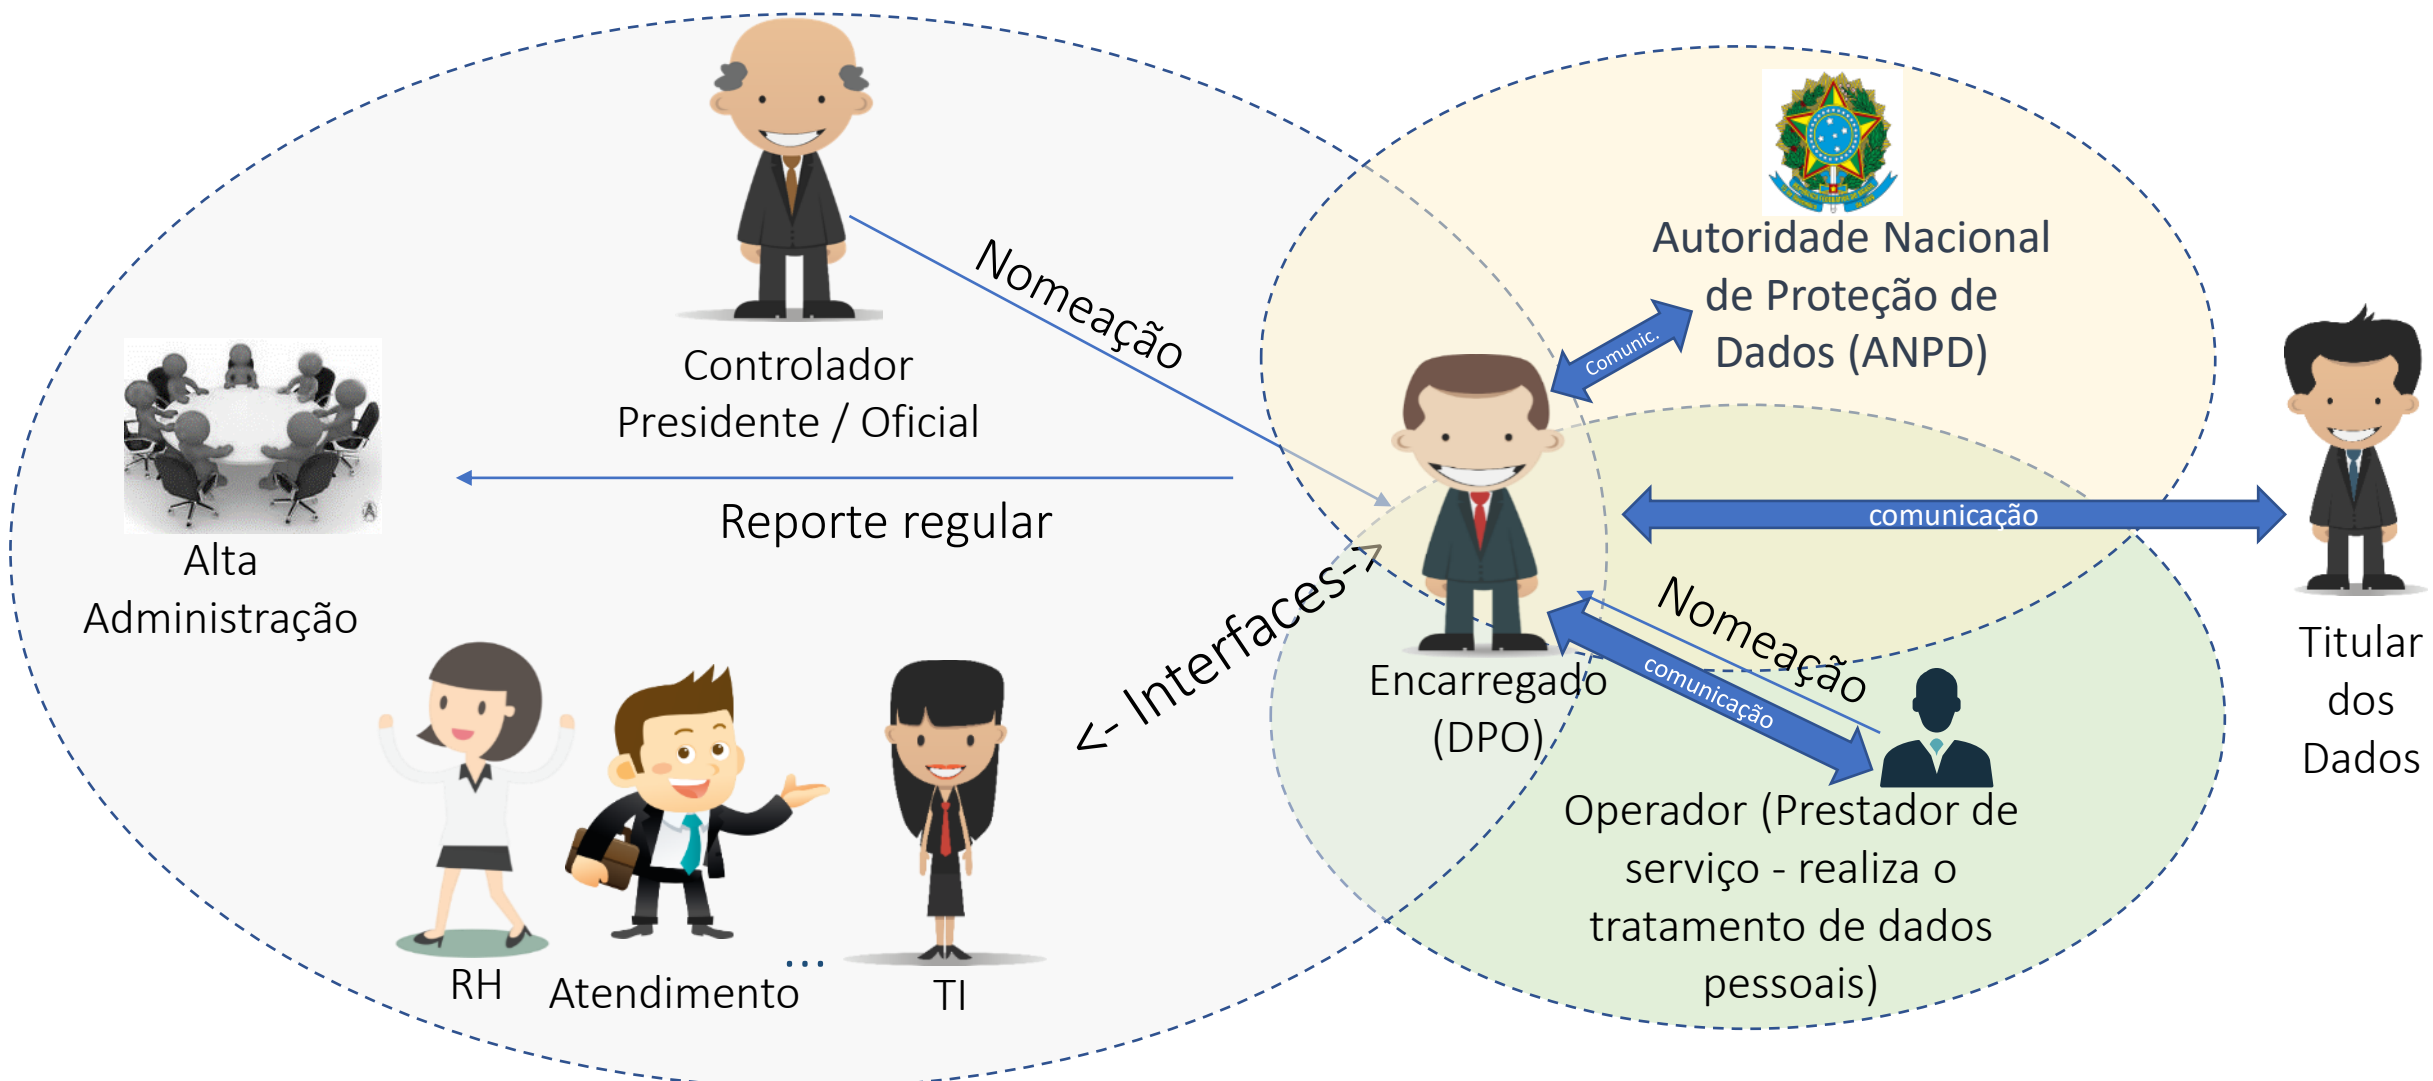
Controlador
Presidente / Oficial

Nomeação

Autoridade Nacional de Proteção de Dados (ANPD)

Comunic.

Alta Administração

Reporte regular

comunicação

Titular dos Dados

<- Interfaces->

Encarregado (DPO)

Nomeação

comunicação

Operador (Prestador de serviço - realiza o tratamento de dados pessoais)

RH

Atendimento

...

TI